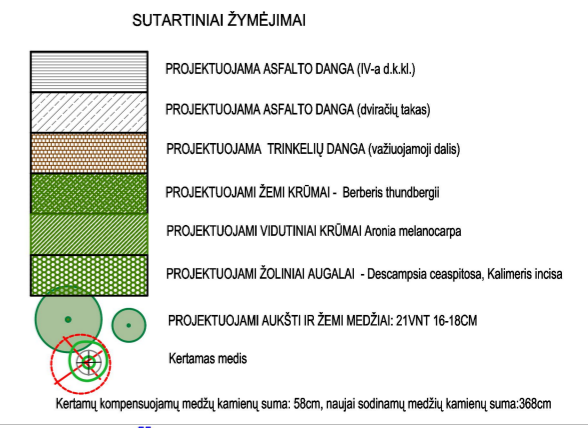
SUTARTINIAI ŽYMĖJIMAI

PROJEKTUOJAMA ASFALTO DANGA (IV-a d.k.kl.)

PROJEKTUOJAMA ASFALTO DANGA (dviračių takas)

PROJEKTUOJAMA TRINKELIŲ DANGA (važiuojamoji dalis)

PROJEKTUOJAMI ŽEMI KRŪMAI - Berberis thundbergii

PROJEKTUOJAMI VIDUTINIAI KRŪMAI Aronia melanocarpa

PROJEKTUOJAMI ŽOLINIAI AUGALAI - Descampsia ceaspitosa, Kalimeris incisa

PROJEKTUOJAMI AUKŠTI IR ŽEMI MEDŽIAI: 21VNT 16-18CM

Kertamas medis

Kertamų kompensuojamų medžų kamienų suma: 58cm, naujai sodinamų medžių kamienų suma:368cm